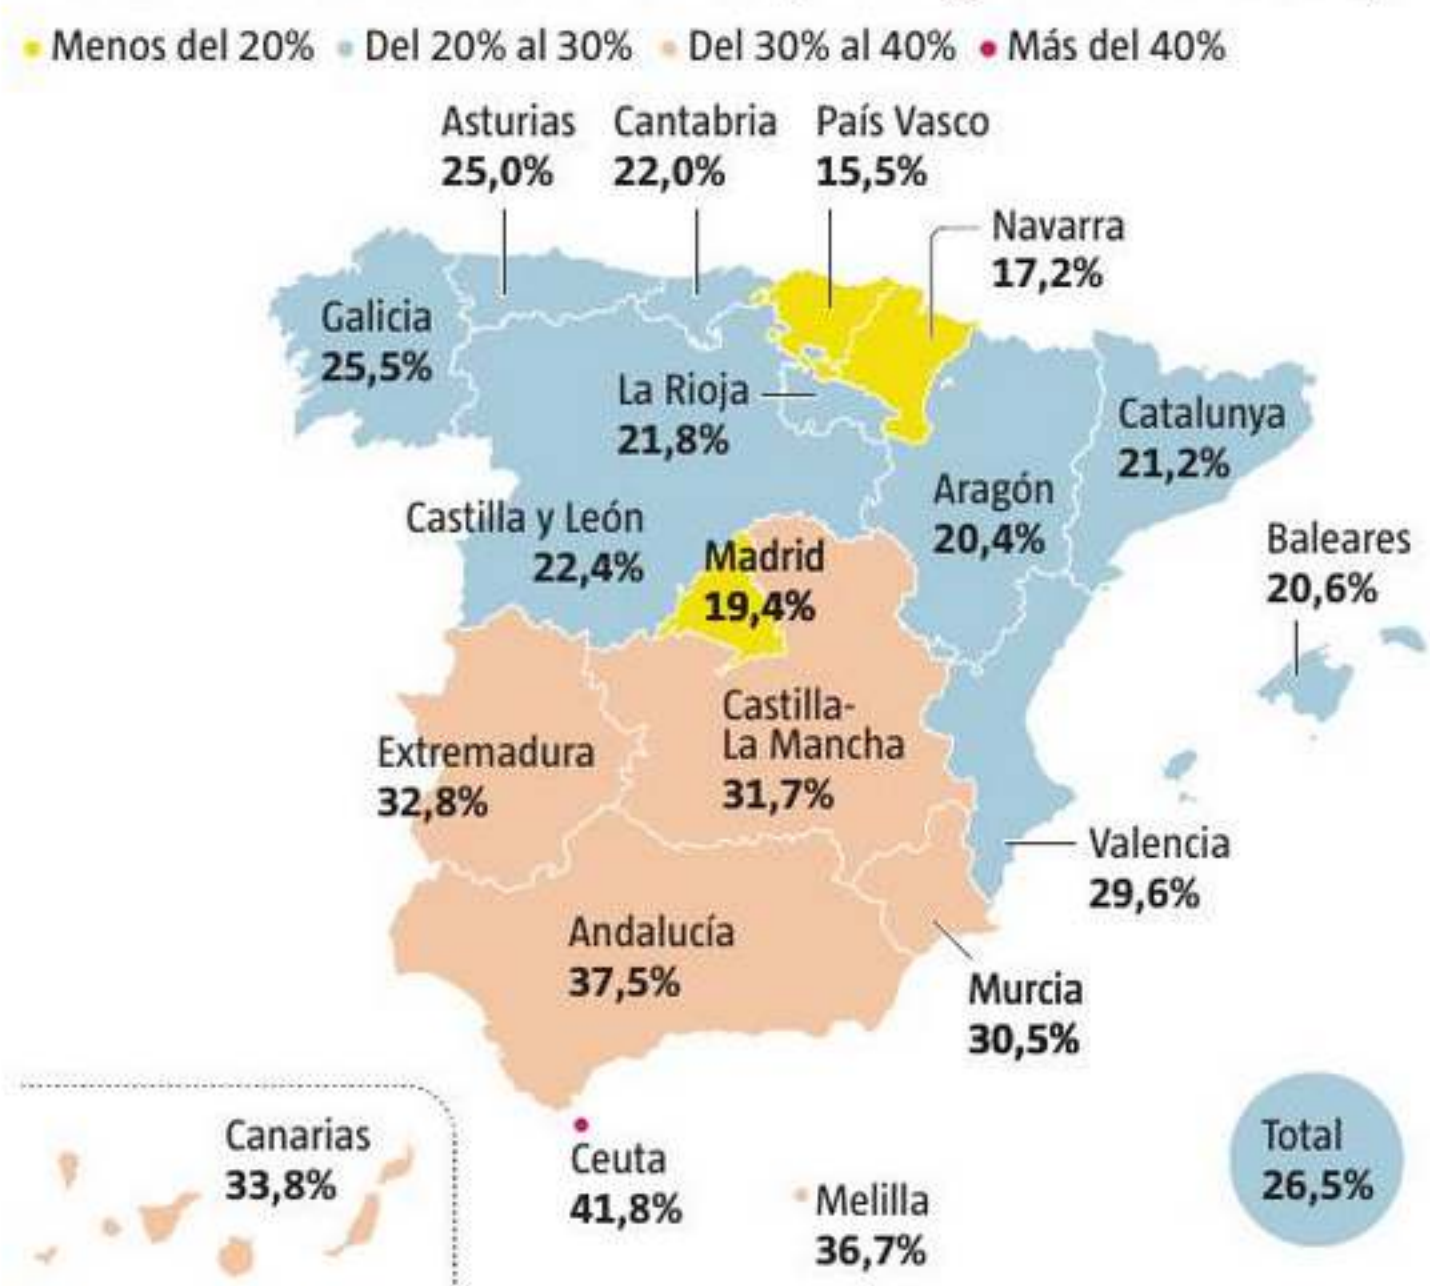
Menos del 20% Del 20% al 30% Del 30% al 40% Más del 40%

Asturias
25,0%

Cantabria
22,0%

País Vasco
15,5%

Navarra
17,2%

Galicia
25,5%

La Rioja
21,8%

Catalunya
21,2%

Aragón
20,4%

Castilla y León
22,4%

Madrid
19,4%

Baleares
20,6%

Castilla-La Mancha
31,7%

Extremadura
32,8%

Valencia
29,6%

Andalucía
37,5%

Murcia
30,5%

Canarias
33,8%

Ceuta
41,8%

Melilla
36,7%

Total
26,5%